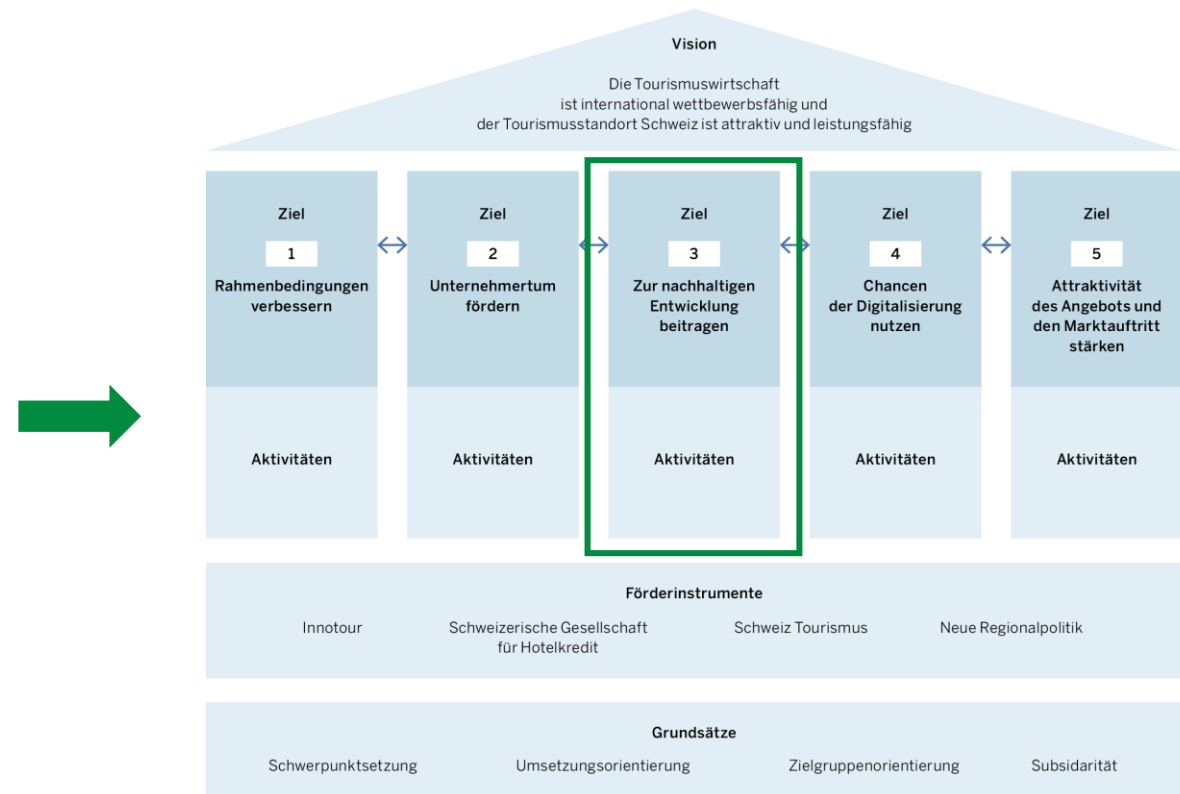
Vision

Die Tourismuswirtschaft ist international wettbewerbsfähig und der Tourismusstandort Schweiz ist attraktiv und leistungsfähig

Ziel

1

Rahmenbedingungen verbessern

Aktivitäten

Ziel

2

Unternehmertum fördern

Aktivitäten

Ziel

3

Zur nachhaltigen Entwicklung beitragen

Aktivitäten

Ziel

4

Chancen der Digitalisierung nutzen

Aktivitäten

Ziel

5

Attraktivität des Angebots und den Marktauftritt stärken

Aktivitäten

Förderinstrumente

Innotour

Schweizerische Gesellschaft für Hotelkredit

Schweiz Tourismus

Neue Regionalpolitik

Grundsätze

Schwerpunktsetzung

Umsetzungsorientierung

Zielgruppenorientierung

Subsidarität